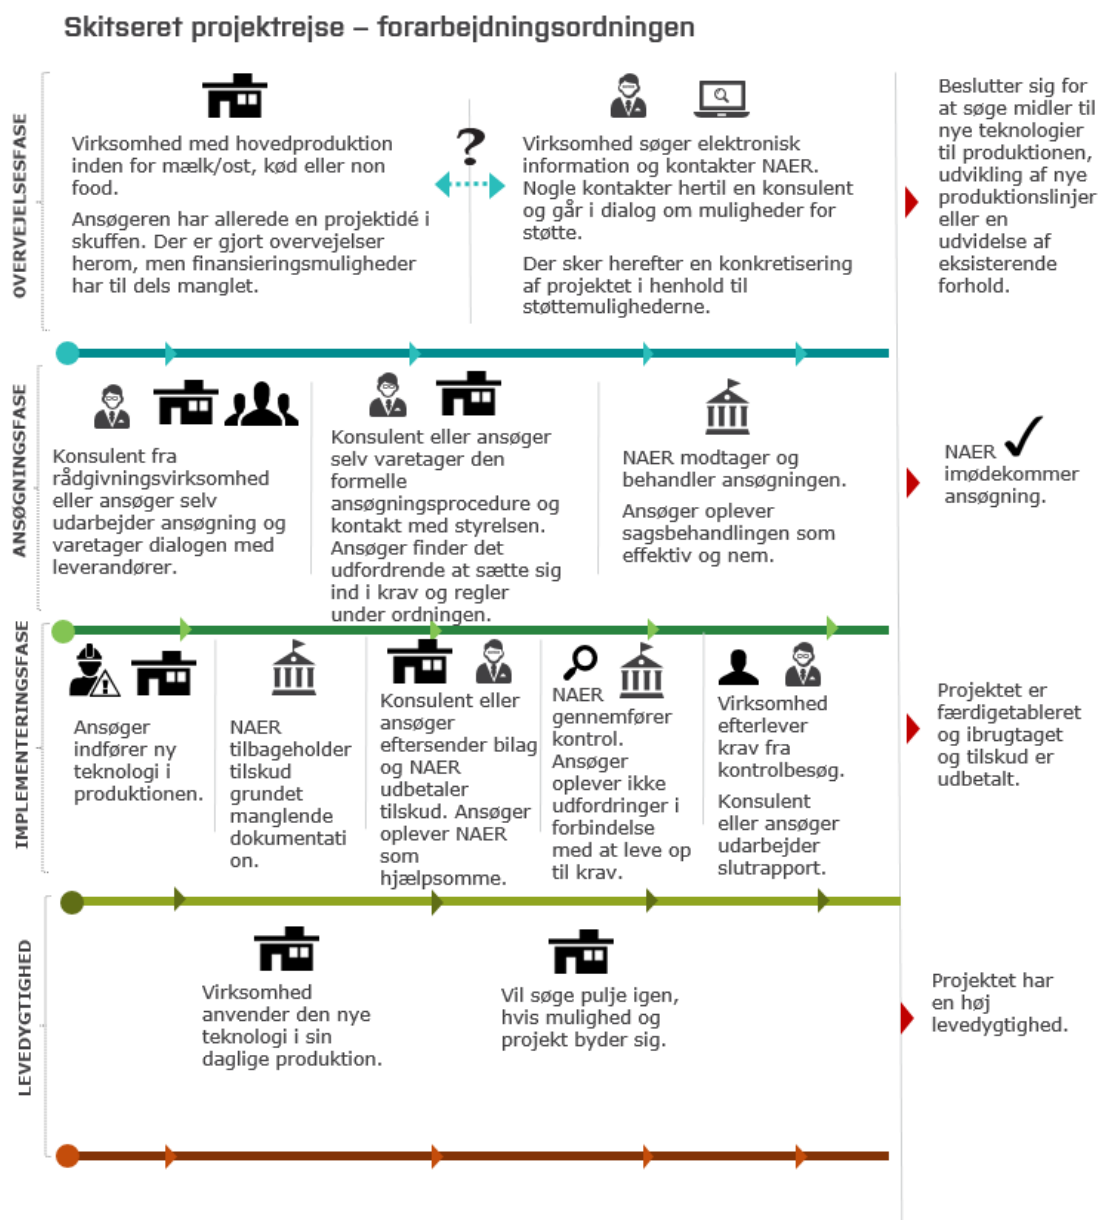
Skitseret projektrejse – forarbejdningsordningen

OVERVEJELSESFASE

Virksomhed med hovedproduktion inden for mælk/ost, kød eller non food.

Ansøgeren har allerede en projektidé i skuffen. Der er gjort overvejelser herom, men finansieringsmuligheder har til dels manglet.

?

Virksomhed søger elektronisk information og kontakter NAER. Nogle kontakter hertil en konsulent og går i dialog om muligheder for støtte.

Der sker herefter en konkretisering af projektet i henhold til støttemulighederne.

Beslutter sig for at søge midler til nye teknologier til produktionen, udvikling af nye produktionslinjer eller en udvidelse af eksisterende forhold.

ANSØGNINGSFASE

Konsulent fra rådgivningsvirksomhed eller ansøger selv udarbejder ansøgning og varetager dialogen med leverandører.

Konsulent eller ansøger selv varetager den formelle ansøgningsprocedure og kontakt med styrelsen. Ansøger finder det udfordrende at sætte sig ind i krav og regler under ordningen.

NAER modtager og behandler ansøgningen.

Ansøger oplever sagsbehandlingen som effektiv og nem.

NAER imødekommer ansøgning.

IMPLEMENTERINGSFASE

Ansøger indfører ny teknologi i produktionen.

NAER tilbageholder tilskud grundet manglende dokumentation.

Konsulent eller ansøger eftersender bilag og NAER udbetaler tilskud. Ansøger oplever NAER som hjælpsomme.

NAER gennemfører kontrol. Ansøger oplever ikke udfordringer i forbindelse med at leve op til krav.

Virksomhed efterlever krav fra kontrolbesøg.

Konsulent eller ansøger udarbejder slutrapport.

Projektet er færdigetableret og ibrugtaget og tilskud er udbetalt.

LEVEDYGTIGHED

Virksomhed anvender den nye teknologi i sin daglige produktion.

Vil søge pulje igen, hvis mulighed og projekt byder sig.

Projektet har en høj levedygtighed.